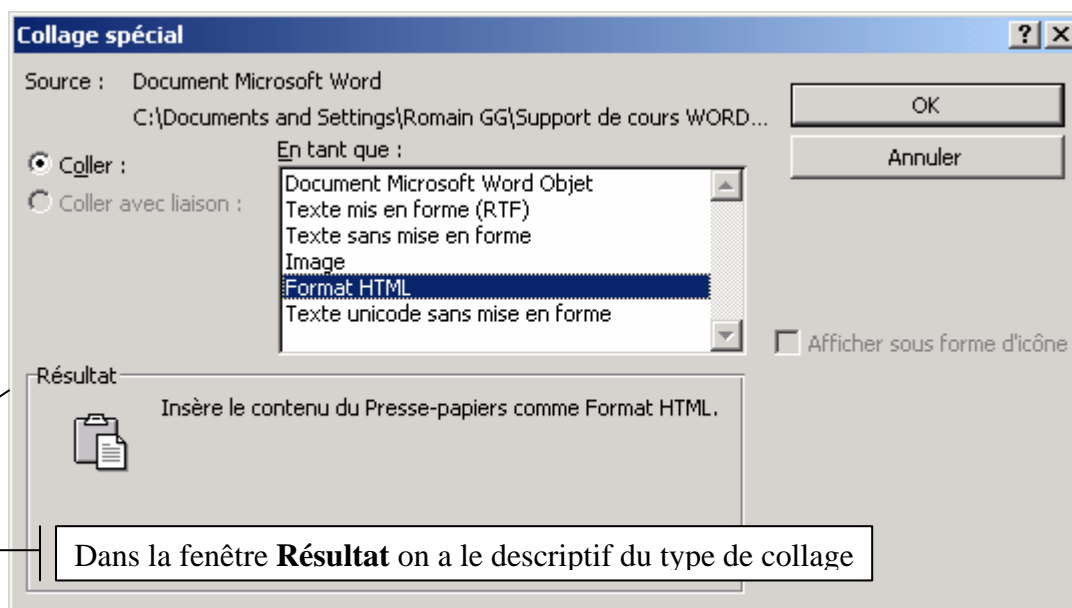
Collage spécial

? X

Source : Document Microsoft Word

C:\Documents and Settings\Romain GG\Support de cours WORD...

OK

Annuler

Coller :

Coller avec liaison :

En tant que :

Document Microsoft Word Objet
Texte mis en forme (RTF)
Texte sans mise en forme
Image
Format HTML
Texte unicode sans mise en forme

Afficher sous forme d'icône

Résultat

Insère le contenu du Presse-papiers comme Format HTML.

Dans la fenêtre **Résultat** on a le descriptif du type de collage